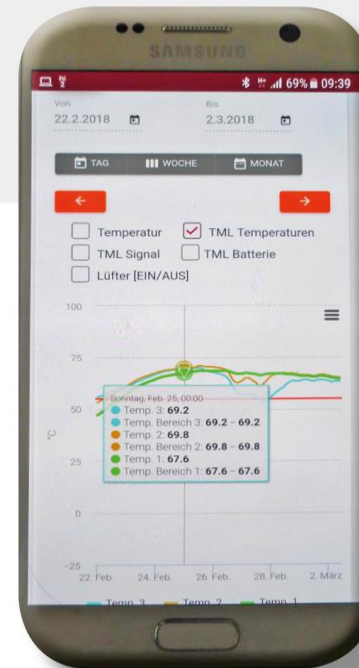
SAMSUNG

69% 09:39

Von
22.2.2018

Bis
2.3.2018

TAG
WOCHE
MONAT

←
→

Temperatur
TML Temperaturen
TML Signal
TML Batterie
Lüfter [EIN/AUS]

100
75
50
25
0
-25

°C

Sonntag, Feb. 25, 00:00
Temp. 3: 69.2
Temp. Bereich 3: 69.2 – 69.2
Temp. 2: 69.8
Temp. Bereich 2: 69.8 – 69.8
Temp. 1: 67.6
Temp. Bereich 1: 67.6 – 67.6

22. Feb.
24. Feb.
26. Feb.
28. Feb.
2. März

Temp. 3
Temp. 2
Temp. 1